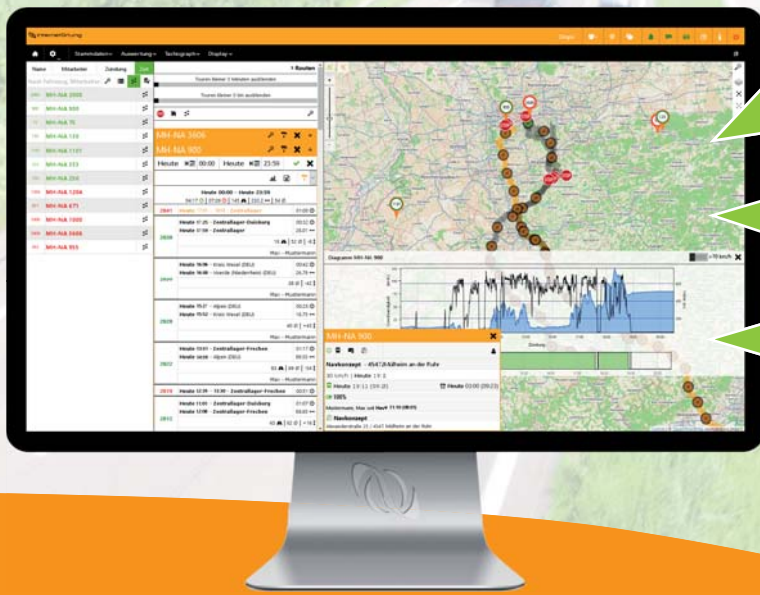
Stammdaten Auswertung Tachograph Display

Name Mitarbeiter Zündung Zeit

MH-NA 2000
MH-NA 900
MH-NA 76
MH-NA 133
MH-NA 1101
MH-NA 333
MH-NA 250
MH-NA 1206
MH-NA 471
MH-NA 1000
MH-NA 3606
MH-NA 955

1 Routen

Touren kleiner 0 km ausblenden

MH-NA 3606
MH-NA 900

Heute 00:00 Heute 23:59

Heute 00:00 - Heute 23:59

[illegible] - Zentrallager-Duisburg
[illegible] - Zentrallager

Heute 16:06 - Kreis Wesel (DEU)
Heute 16:08 - Voerde (Niederrhein) (DEU)

Heute 15:27 - Alpen (DEU)
Heute 15:52 - Kreis Wesel (DEU)

Heute 13:01 - Zentrallager-Frechen
Heute 14:16 - Alpen (DEU)

Heute 12:39 - 13:30 - Zentrallager-Frechen

Heute 11:41 - Zentrallager-Duisburg
Heute 12:08 - Zentrallager-Frechen

Diagramm MH-NA 900

MH-NA 900

Navkonzept - 45473 Mülheim an der Ruhr

Heute 19:11 Heute 03:00

100%

Navkonzept